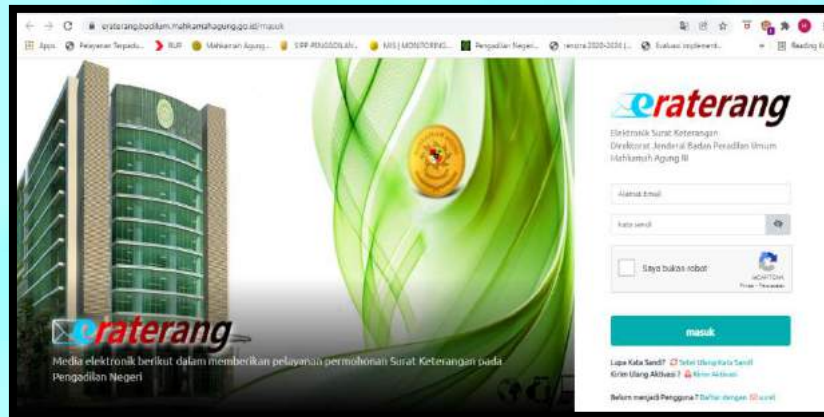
eraterang.badilum.mahkamahagung.go.id/masuk

Apps Pelayanan Terpadu... RUP Mahkamah Agung... SIPP PENGADILAN... MIS | MONITORING... Pengadilan Negeri... renstra 2020-2024 (... Evaluasi implement... Reading list

eraterang

Media elektronik berikut dalam memberikan pelayanan permohonan Surat Keterangan pada Pengadilan Negeri

eraterang

Elektronik Surat Keterangan
Direktorat Jenderal Badan Peradilan Umum
Mahkamah Agung RI

Alamat Email

Kata sandi

Saya bukan robot

reCAPTCHA
Privasi - Persyaratan

masuk

Lupa Kata Sandi? Setel Ulang Kata Sandi
Kirim Ulang Aktivasi? Kirim Aktivasi

Belum menjadi Pengguna? Daftar dengan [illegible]